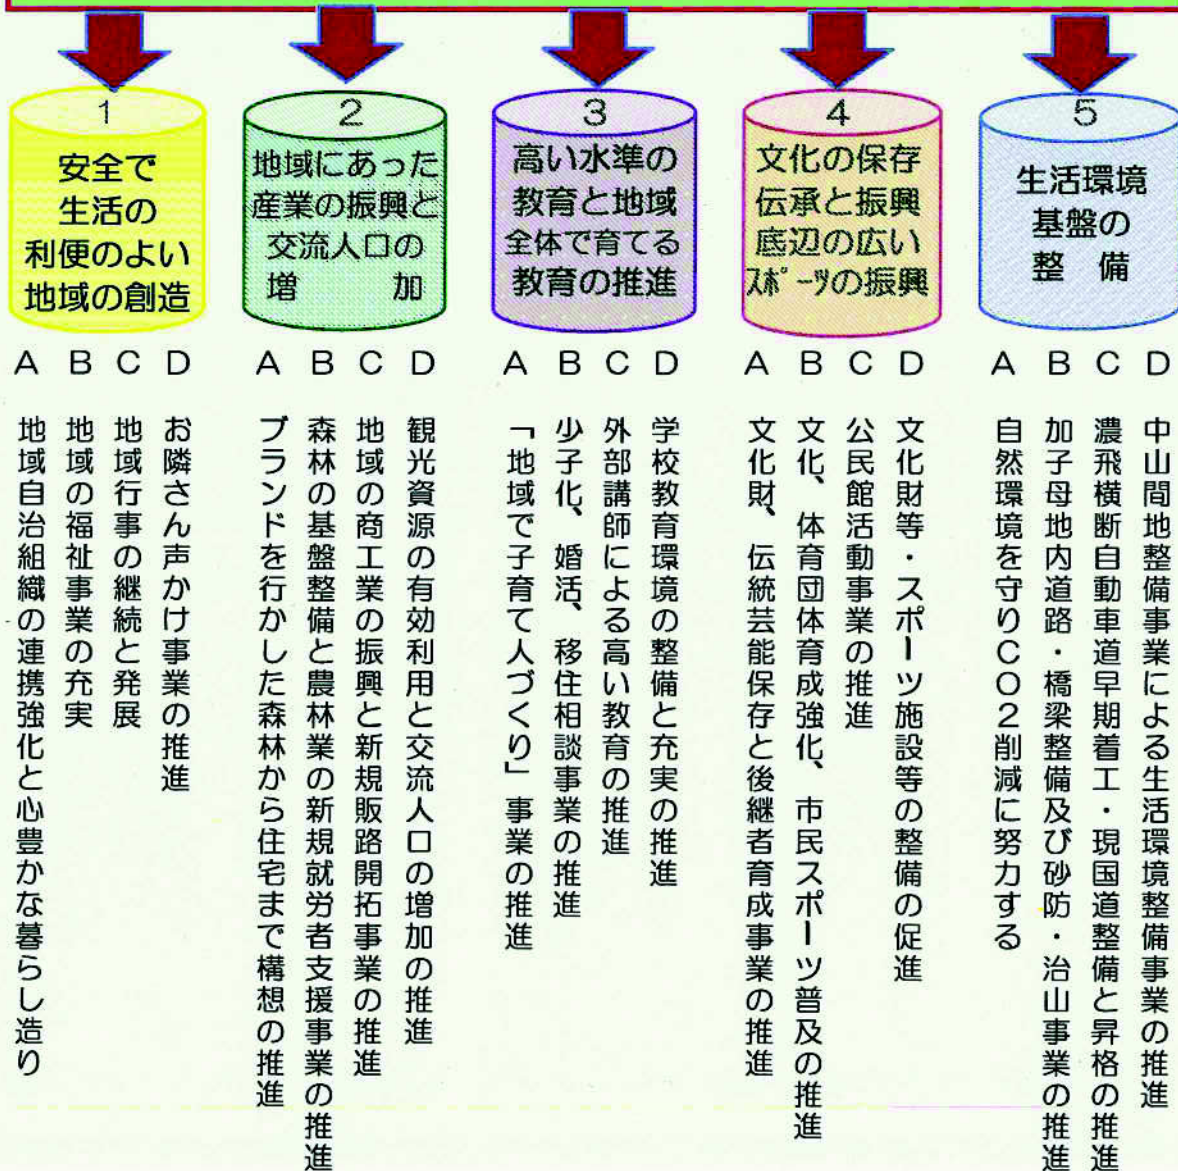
1
安全で生活の利便のよい地域の創造

A B C D

D お隣さん声かけ事業の推進
C 地域行事の継続と発展
B 地域の福祉事業の充実
A 地域自治組織の連携強化と心豊かな暮らし造り

2
地域にあった産業の振興と交流人口の増　加

A B C D

D 観光資源の有効利用と交流人口の増加の推進
C 地域の商工業の振興と新規販路開拓事業の推進
B 森林の基盤整備と農林業の新規就労者支援事業の推進
A ブランドを行かした森林から住宅まで構想の推進

3
高い水準の教育と地域全体で育てる教育の推進

A B C D

D 学校教育環境の整備と充実の推進
C 外部講師による高い教育の推進
B 少子化、婚活、移住相談事業の推進
A 「地域で子育て人づくり」事業の推進

4
文化の保存伝承と振興底辺の広いスポーツの振興

A B C D

D 文化財等・スポーツ施設等の整備の促進
C 公民館活動事業の推進
B 文化、体育団体育成強化、市民スポーツ普及の推進
A 文化財、伝統芸能保存と後継者育成事業の推進

5
生活環境基盤の整　備

A B C D

D 中山間地整備事業による生活環境整備事業の推進
C 濃飛横断自動車道早期着工・現国道整備と昇格の推進
B 加子母地内道路・橋梁整備及び砂防・治山事業の推進
A 自然環境を守りCO２削減に努力する